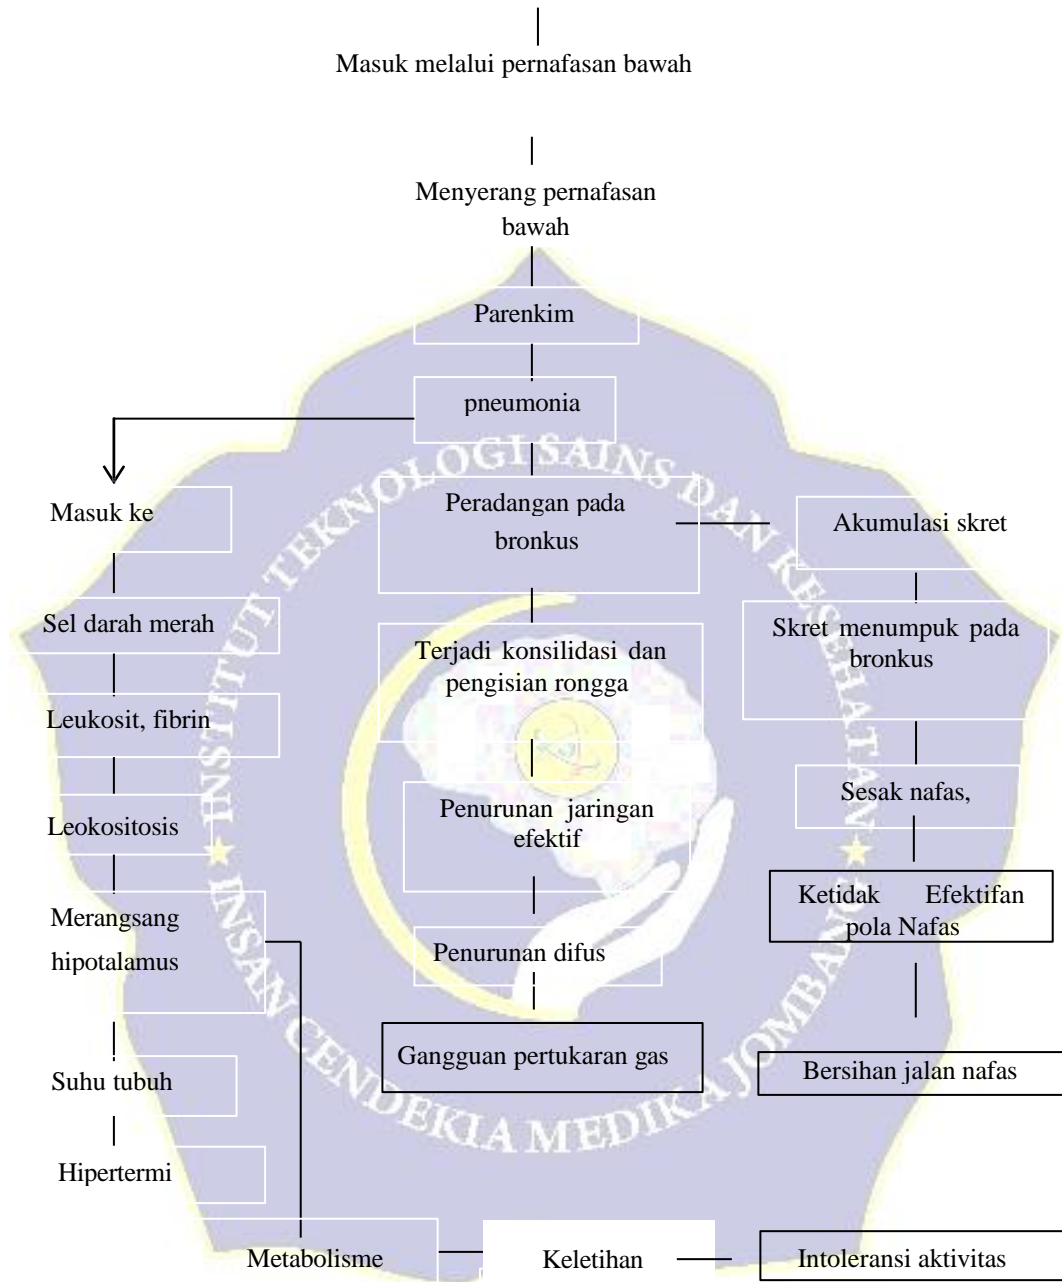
Masuk melalui pernafasan bawah

Menyerang pernafasan bawah

Parenkim

pneumonia

Masuk ke

Sel darah merah

Leukosit, fibrin

Leokositosis

Merangsang hipotalamus

Suhu tubuh

Hipertermi

Peradangan pada bronkus

Terjadi konsilidasi dan pengisian rongga

Penurunan jaringan efektif

Penurunan difus

Gangguan pertukaran gas

Akumulasi skret

Skret menumpuk pada bronkus

Sesak nafas,

Ketidak Efektifan pola Nafas

Bersihan jalan nafas

Metabolisme

Keletihan

Intoleransi aktivitas

INSTITUT TEKNOLOGI SAINS DAN KESEHATAN INSAN CENDEKIA MEDIKA JOMBANG